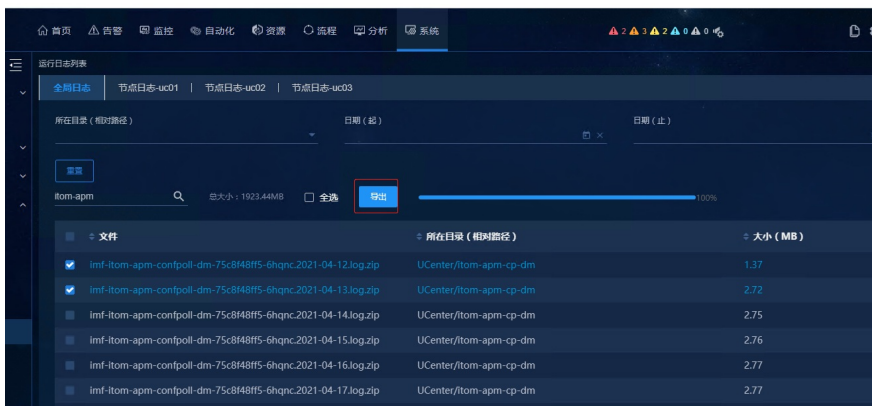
首页 告警 监控 自动化 资源 流程 分析 系统

2 3 2 0 0

运行日志列表

全局日志 | 节点日志-uc01 | 节点日志-uc02 | 节点日志-uc03

所在目录（相对路径） 日期（起） 日期（止）

重置

itom-apm 总大小：1923.44MB 全选 导出 100%

| 文件 | 所在目录（相对路径） | 大小（MB） |
|---|---|---|
| imf-itom-apm-confpoll-dm-75c8f48ff5-6hqnc.2021-04-12.log.zip | UCenter/itom-apm-cp-dm | 1.37 |
| imf-itom-apm-confpoll-dm-75c8f48ff5-6hqnc.2021-04-13.log.zip | UCenter/itom-apm-cp-dm | 2.72 |
| imf-itom-apm-confpoll-dm-75c8f48ff5-6hqnc.2021-04-14.log.zip | UCenter/itom-apm-cp-dm | 2.75 |
| imf-itom-apm-confpoll-dm-75c8f48ff5-6hqnc.2021-04-15.log.zip | UCenter/itom-apm-cp-dm | 2.76 |
| imf-itom-apm-confpoll-dm-75c8f48ff5-6hqnc.2021-04-16.log.zip | UCenter/itom-apm-cp-dm | 2.77 |
| imf-itom-apm-confpoll-dm-75c8f48ff5-6hqnc.2021-04-17.log.zip | UCenter/itom-apm-cp-dm | 2.77 |